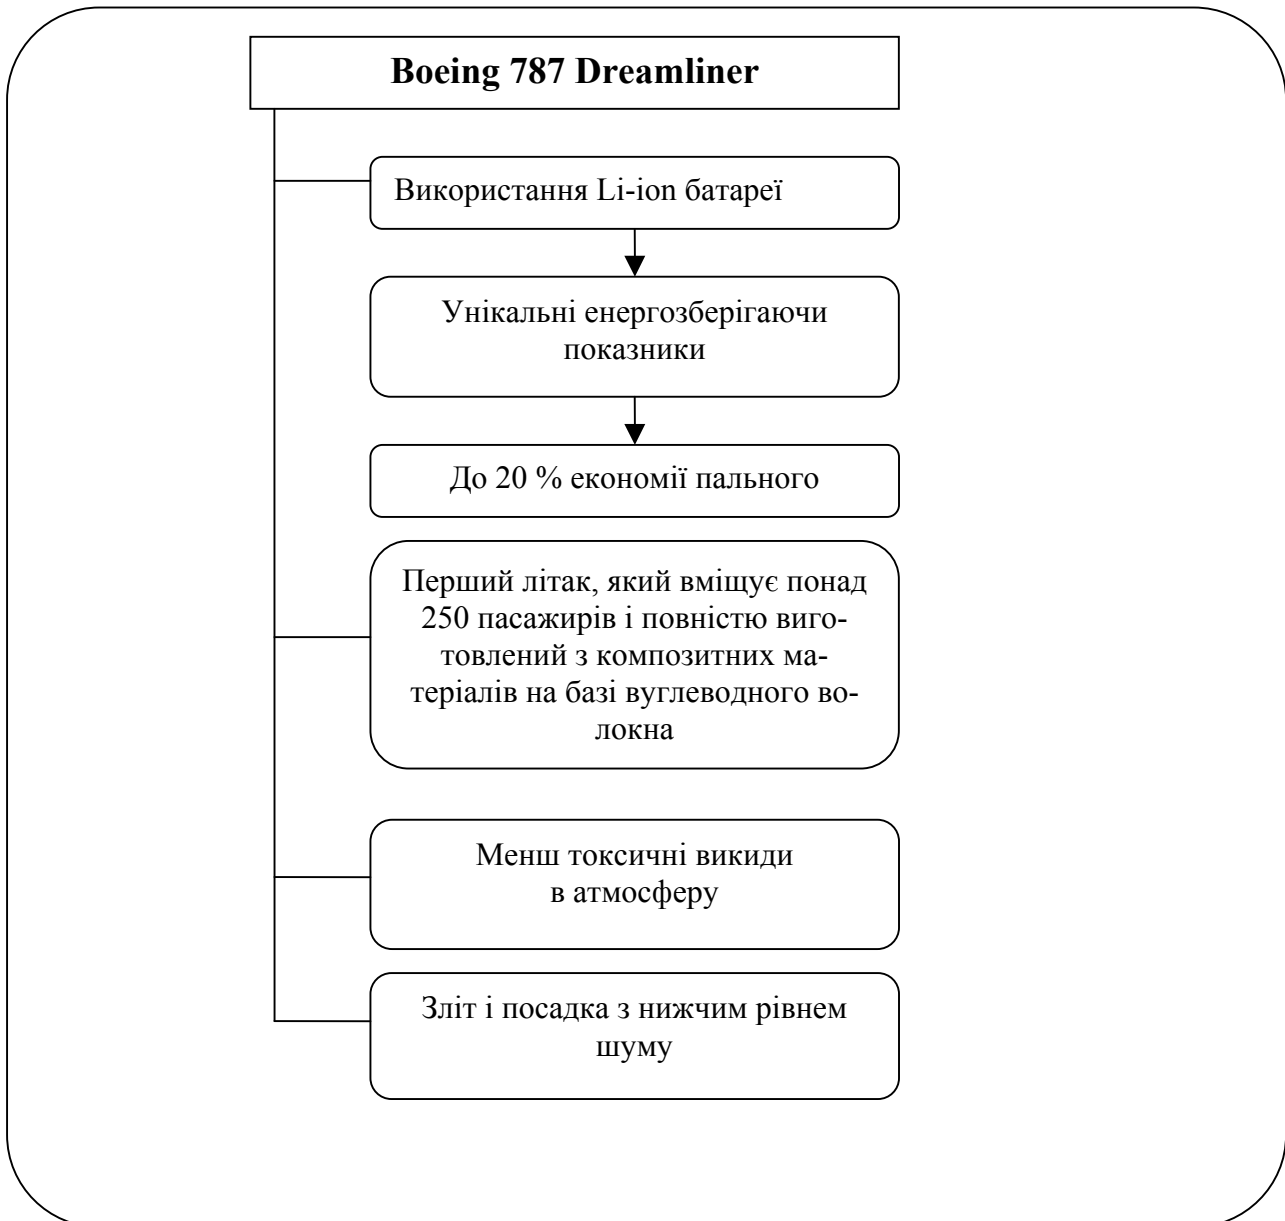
Boeing 787 Dreamliner

Використання Li-ion батареї

Унікальні енергозберігаючи показники

До 20 % економії пального

Перший літак, який вміщує понад 250 пасажирів і повністю виготовлений з композитних матеріалів на базі вуглеводного волокна

Менш токсичні викиди в атмосферу

Зліт і посадка з нижчим рівнем шуму